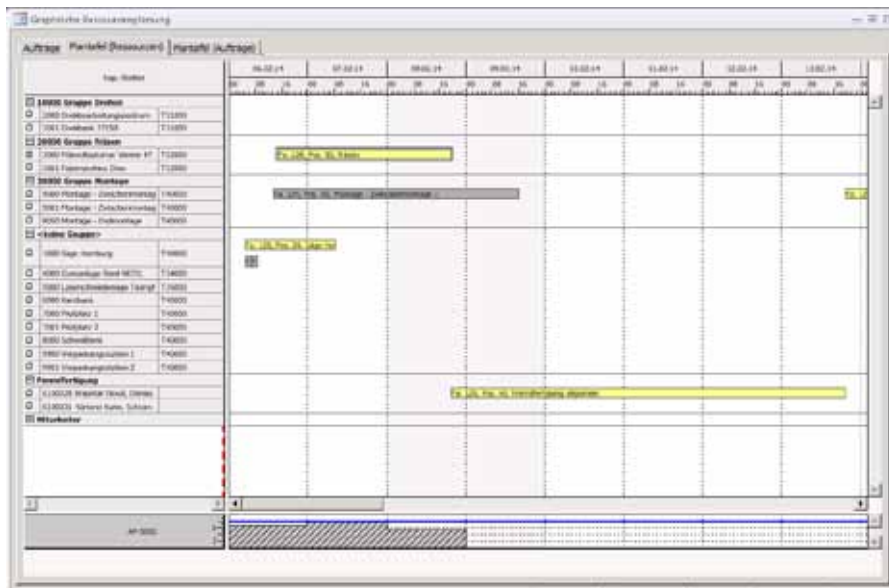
Graphische Ressourcenplanung

Aufträge | Plantafel (Ressourcen) | Plantafel (Aufträge)

Sage. Hamburg

| 06.02.14 | 07.02.14 | 08.02.14 | 09.02.14 | 10.02.14 | 11.02.14 | 12.02.14 | 13.02.14 |
|---|---|---|---|---|---|---|---|

10000 Gruppe Drehen
2000 Drehbearbeitungszentrum T11000
2001 Drehbank TT558 T11000
20000 Gruppe Fräsen
2080 Fräsmaschine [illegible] T12000
2081 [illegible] T12000
30000 Gruppe Montage
3000 Montage - Zwischenmontage T40000
3001 Montage - Zwischenmontage T40000
3010 Montage - Endmontage T40000
<keine Gruppe>
1000 Sage. Hamburg T40000
4000 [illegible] T40000
5000 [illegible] T40000
5090 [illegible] T40000
7000 Prüfplatz 1 T40000
7001 Prüfplatz 2 T40000
8000 Schweißerei T40000
9900 Verpackungsstation 1 T40000
9901 Verpackungsstation 2 T40000
Fremdfertigung
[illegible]
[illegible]
Mitarbeiter

Fa. 128, Pos. 30, Fräsen
Fa. 125, Pos. 20, Montage - Zwischenmontage - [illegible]
Fa. 128, Pos. 20, Sage Hamburg
Fa. 126, Pos. 40, Fremdfertigung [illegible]

AP 9000